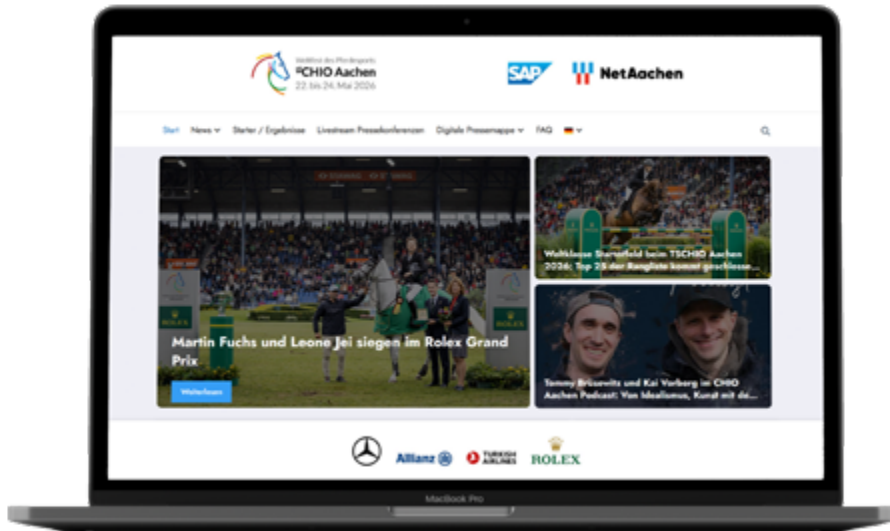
Weltfest des Pferdesports
CHIO Aachen
22. bis 24. Mai 2026

SAP

NetAachen

Start News Starter / Ergebnisse Livestream Pressekonferenzen Digitale Pressemappe FAQ

Martin Fuchs und Leone Jei siegen im Rolex Grand Prix

Weiterlesen

Weltklasse Starterfeld beim TSCHIO Aachen 2026: Top 25 der Rangliste kommt geschlosse...

Tommy Brüsewitz und Kai Vorberg im CHIO Aachen Podcast: Von Idealismus, Kunst mit de...

ROLEX

Allianz

TURKISH AIRLINES

ROLEX

MacBook Pro